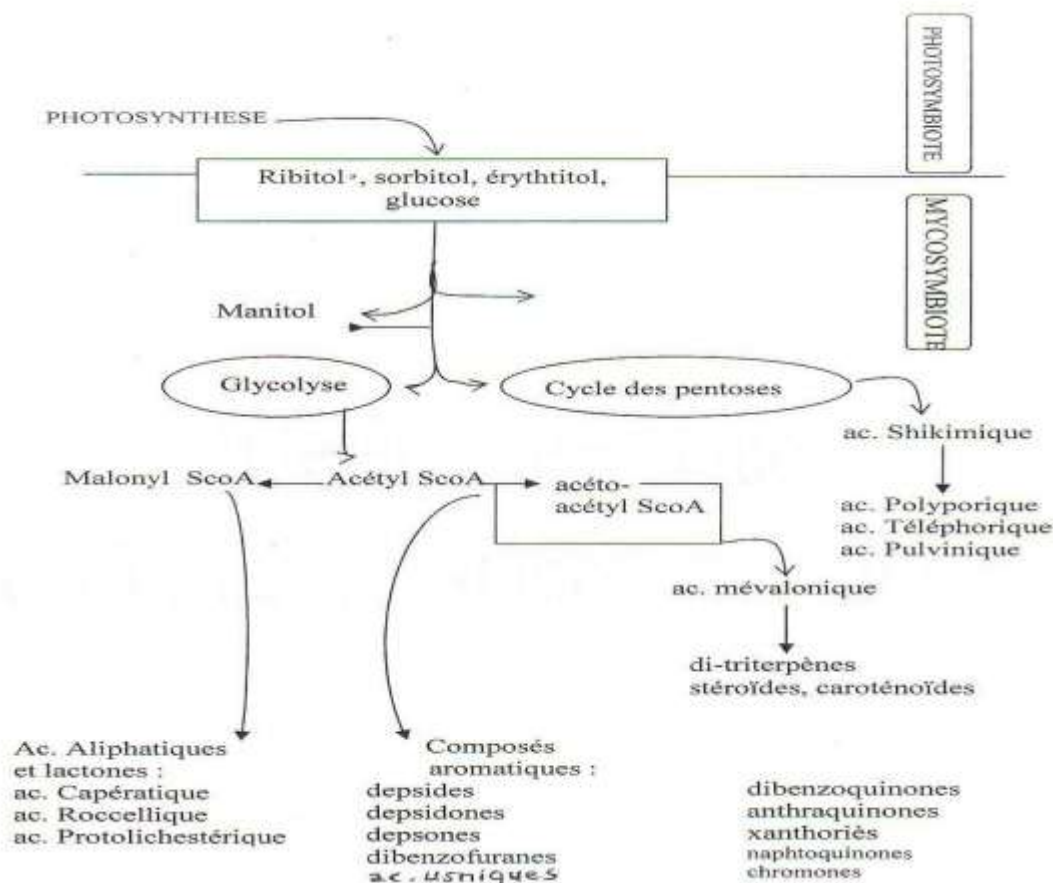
PHOTOSYMBIOTE

PHOTOSYNTHESE

Ribitol, sorbitol, érythtitol, glucose

MYCOSYMBIOTE

Manitol

Glycolyse

Cycle des pentoses

ac. Shikimique

ac. Polyporique
ac. Téléphorique
ac. Pulvinique

Malonyl ScoA

Acétyl ScoA

acéto-acétyl ScoA

ac. mévalonique

di-triterpènes
stéroïdes, caroténoïdes

Ac. Aliphatiques et lactones :
ac. Capératique
ac. Roccellique
ac. Protolichestérique

Composés aromatiques :
depsides
depsidones
depsones
dibenzofuranes
ac. usniques

dibenzoquinones
anthraquinones
xanthoriès
naphtoquinones
chromones